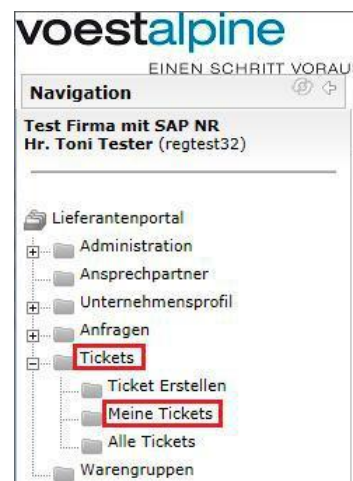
voestalpine
EINEN SCHRITT VORAU

Navigation

Test Firma mit SAP NR
Hr. Toni Tester (regtest32)

Lieferantenportal
Administration
Ansprechpartner
Unternehmensprofil
Anfragen
Tickets
Ticket Erstellen
Meine Tickets
Alle Tickets
Warengruppen